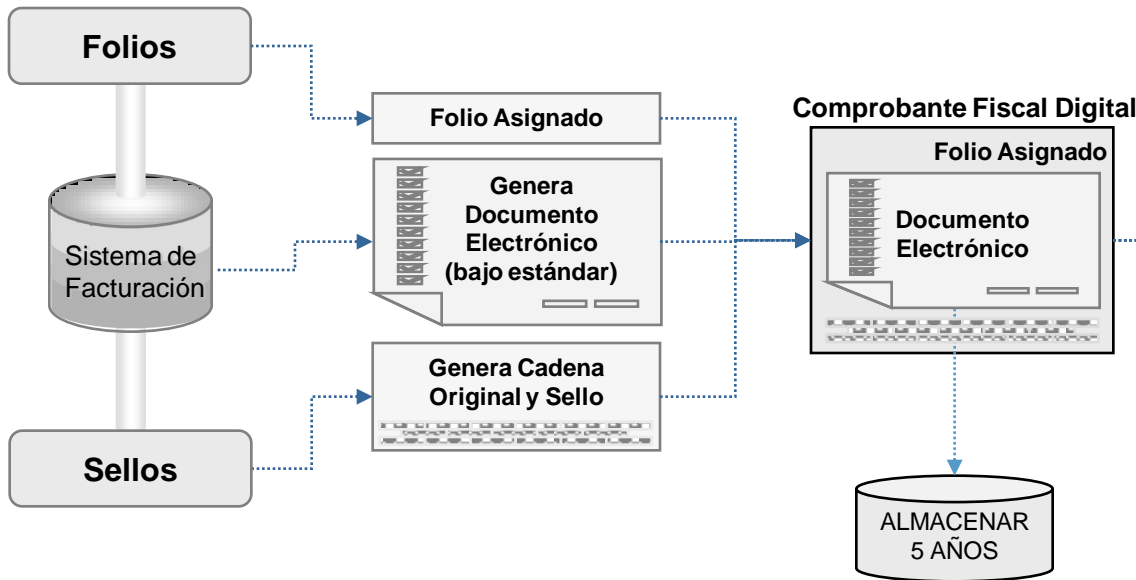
Folios

Sistema de Facturación

Sellos

Folio Asignado

Genera Documento Electrónico (bajo estándar)

Genera Cadena Original y Sello

Comprobante Fiscal Digital

Folio Asignado

Documento Electrónico

ALMACENAR 5 AÑOS